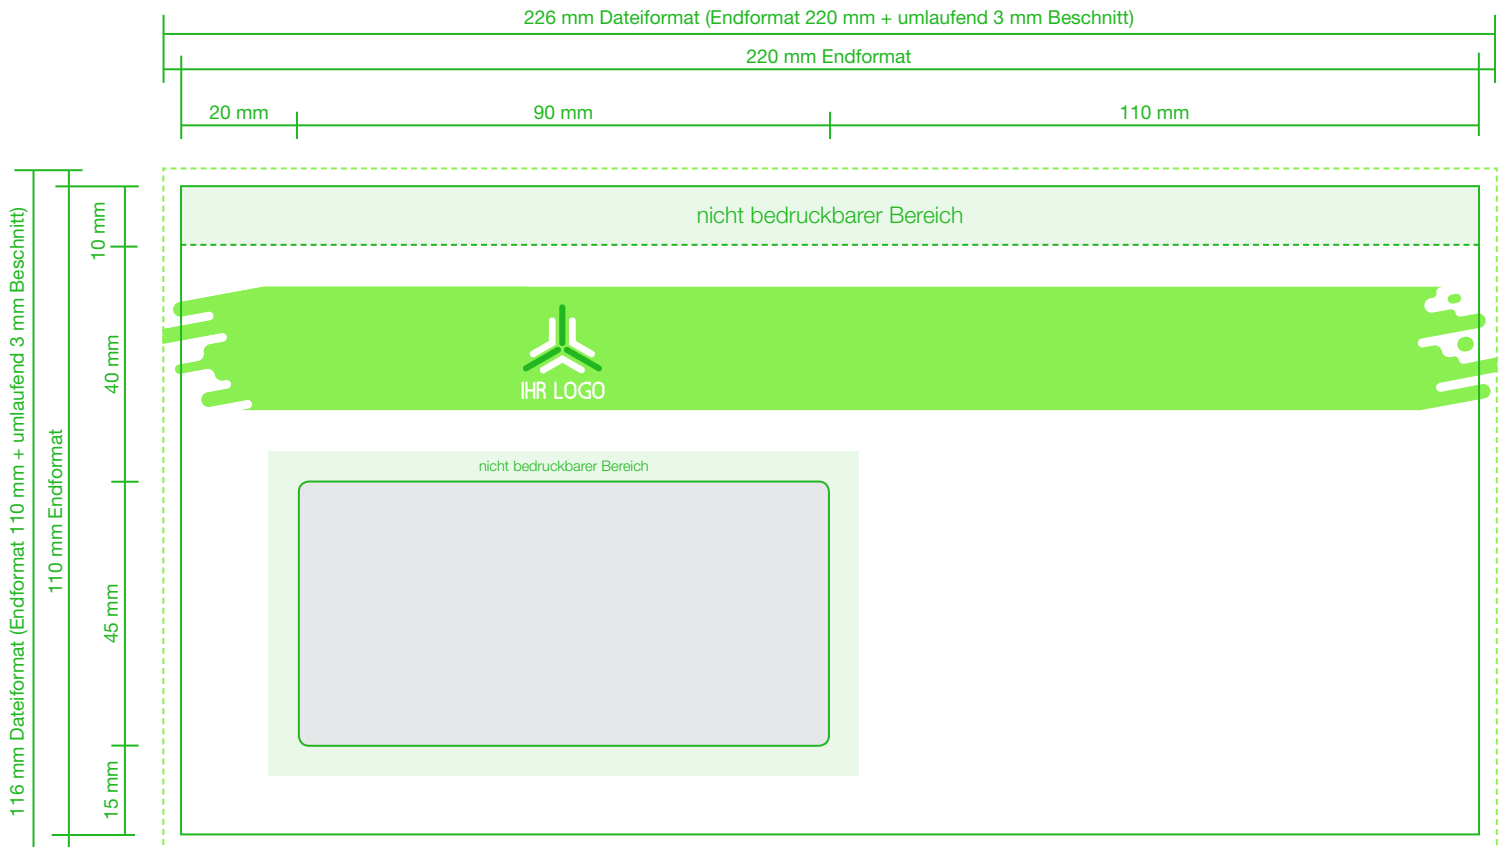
226 mm Dateiformat (Endformat 220 mm + umlaufend 3 mm Beschnitt)

220 mm Endformat

20 mm

90 mm

110 mm

116 mm Dateiformat (Endformat 110 mm + umlaufend 3 mm Beschnitt)

110 mm Endformat

10 mm

40 mm

45 mm

15 mm

nicht bedruckbarer Bereich

IHR LOGO

nicht bedruckbarer Bereich